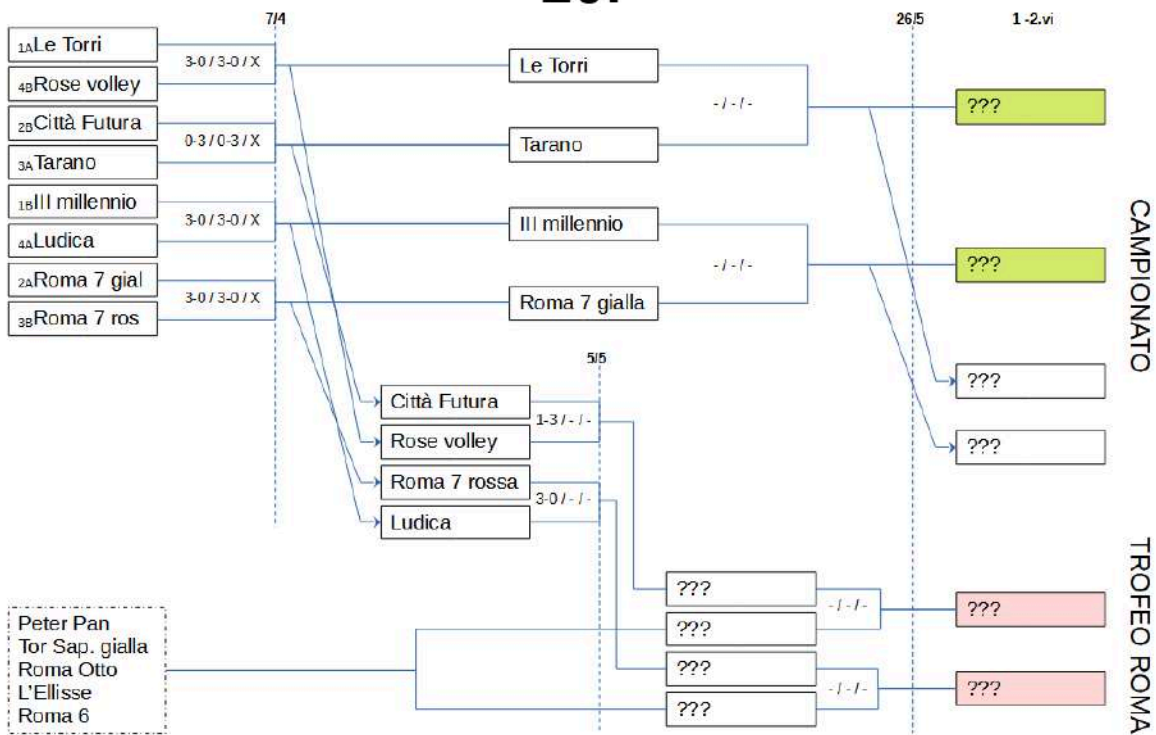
7/4

26/5

1 -2.vi

1A Le Torri
4B Rose volley
2B Città Futura
3A Tarano
1B III millennio
4A Ludica
2A Roma 7 gial
3B Roma 7 ros

3-0 / 3-0 / X
0-3 / 0-3 / X
3-0 / 3-0 / X
3-0 / 3-0 / X

Le Torri
Tarano
III millennio
Roma 7 gialla

- / - / -
- / - / -

???
???
???
???

CAMPIONATO

5/5

Città Futura
Rose volley
Roma 7 rossa
Ludica

1-3 / - / -
3-0 / - / -

???
???
???
???

- / - / -
- / - / -

???
???

TROFEO ROMA

Peter Pan
Tor Sap. gialla
Roma Otto
L'Ellisse
Roma 6